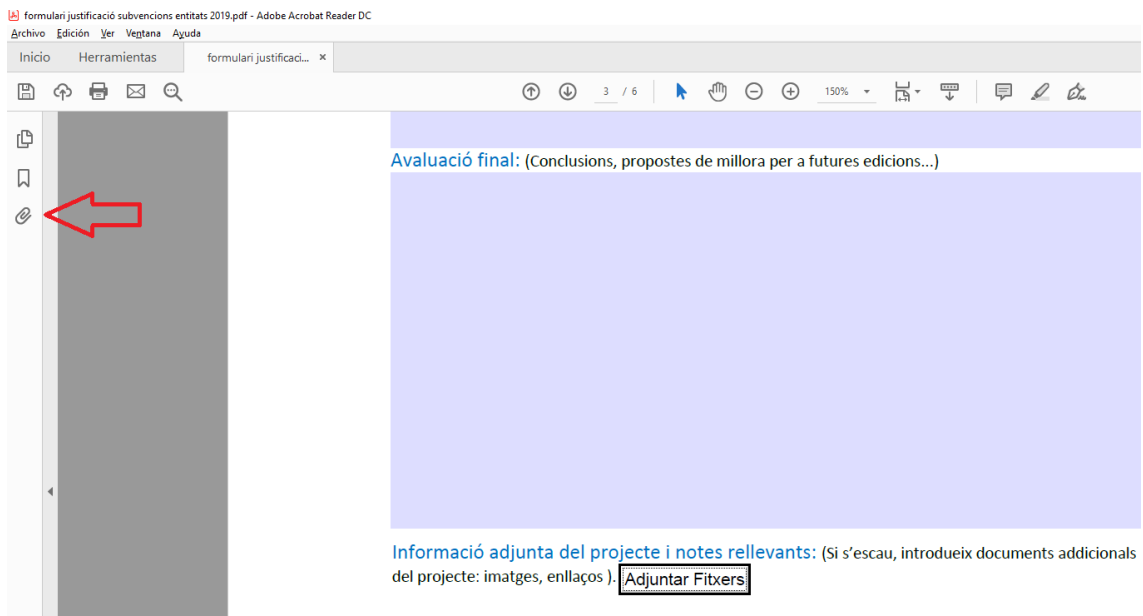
formulari justificació subvencions entitats 2019.pdf - Adobe Acrobat Reader DC

Archivo Edición Ver Ventana Ayuda

Inicio Herramientas formulari justificaci... ×

3 / 6 150%

Avaluació final: (Conclusions, propostes de millora per a futures edicions...)

Informació adjunta del projecte i notes rellevants: (Si s'escau, introdueix documents addicionals del projecte: imatges, enllaços ). Adjuntar Fitxers